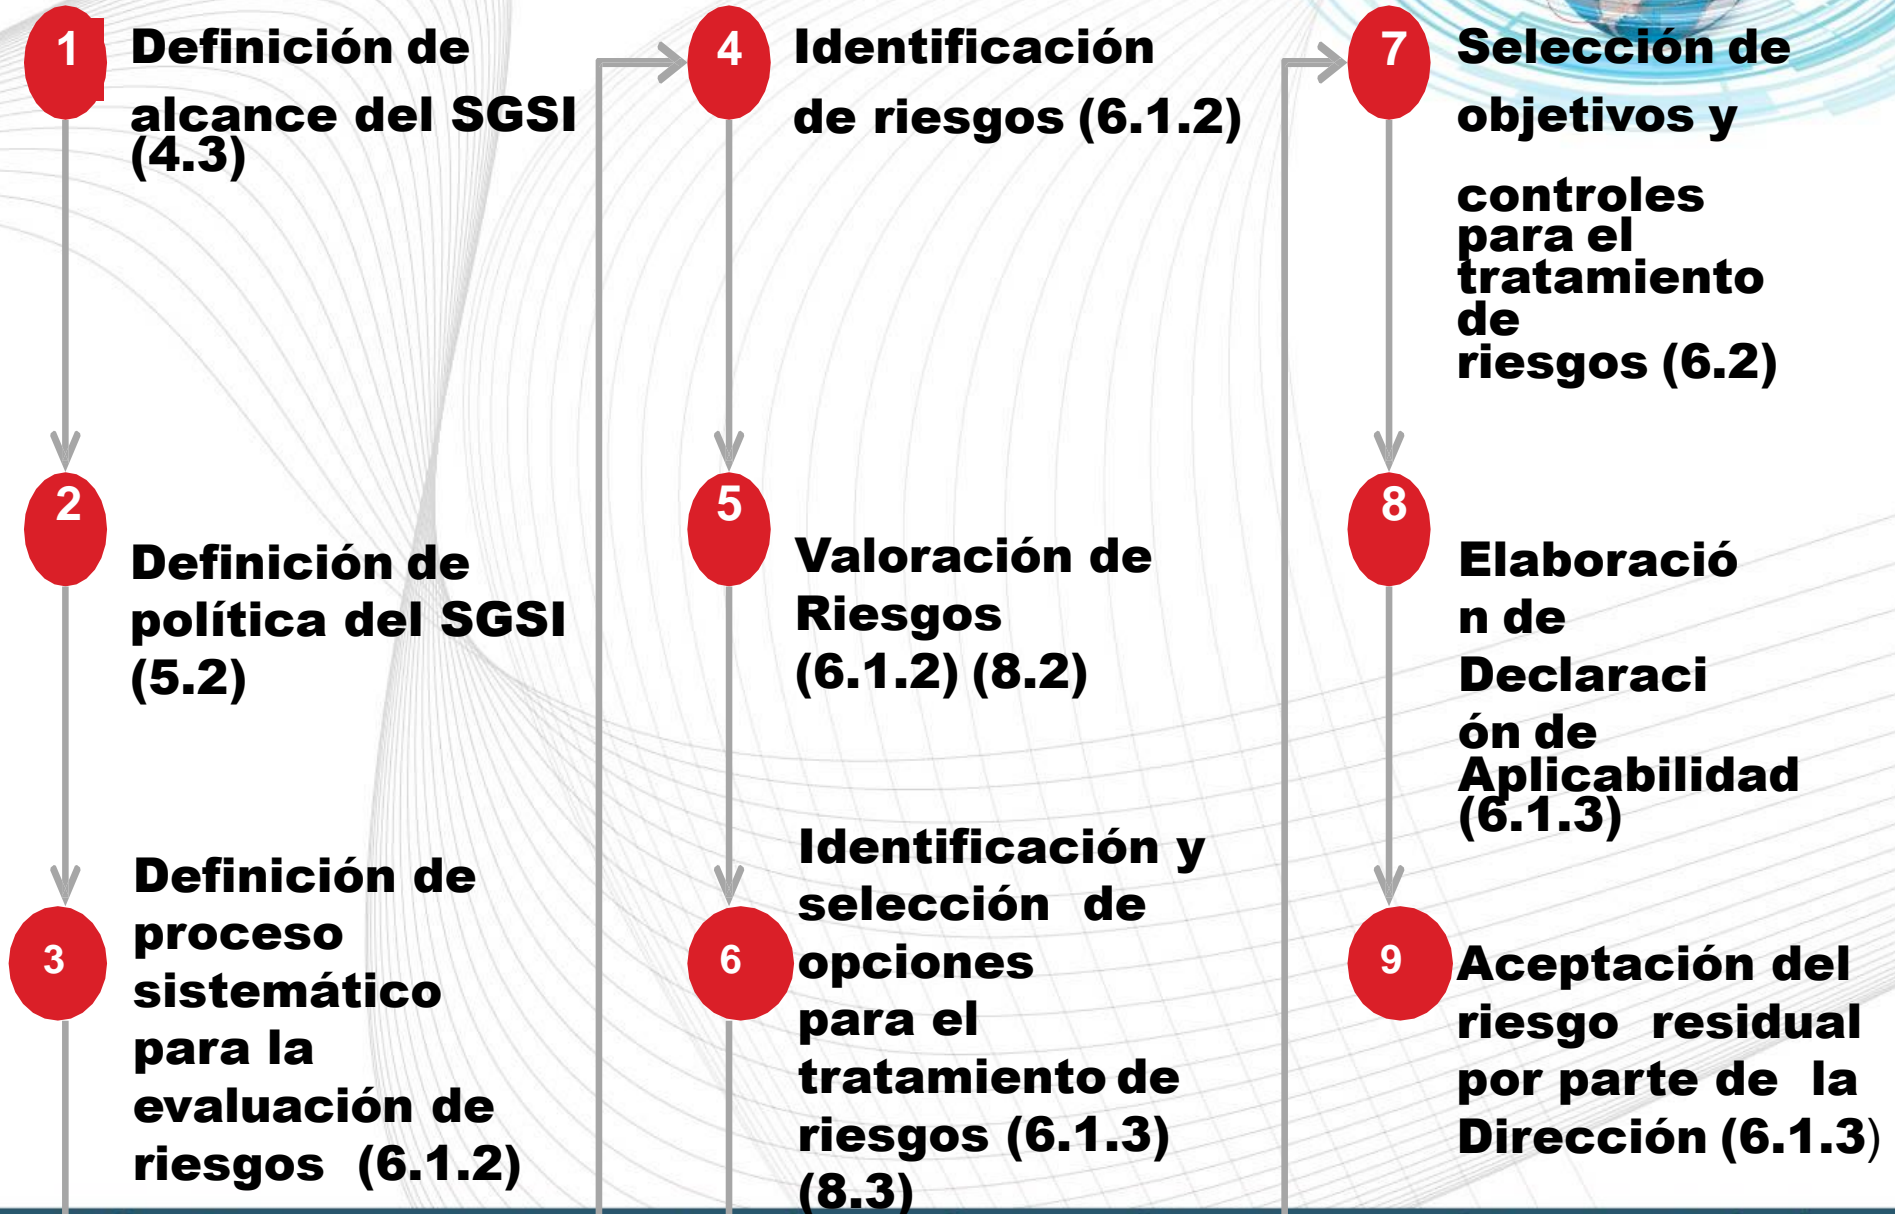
1 Definición de alcance del SGSI (4.3)

2 Definición de política del SGSI (5.2)

3 Definición de proceso sistemático para la evaluación de riesgos (6.1.2)

4 Identificación de riesgos (6.1.2)

5 Valoración de Riesgos (6.1.2) (8.2)

6 Identificación y selección de opciones para el tratamiento de riesgos (6.1.3) (8.3)

7 Selección de objetivos y controles para el tratamiento de riesgos (6.2)

8 Elaboración de Declaración de Aplicabilidad (6.1.3)

9 Aceptación del riesgo residual por parte de la Dirección (6.1.3)